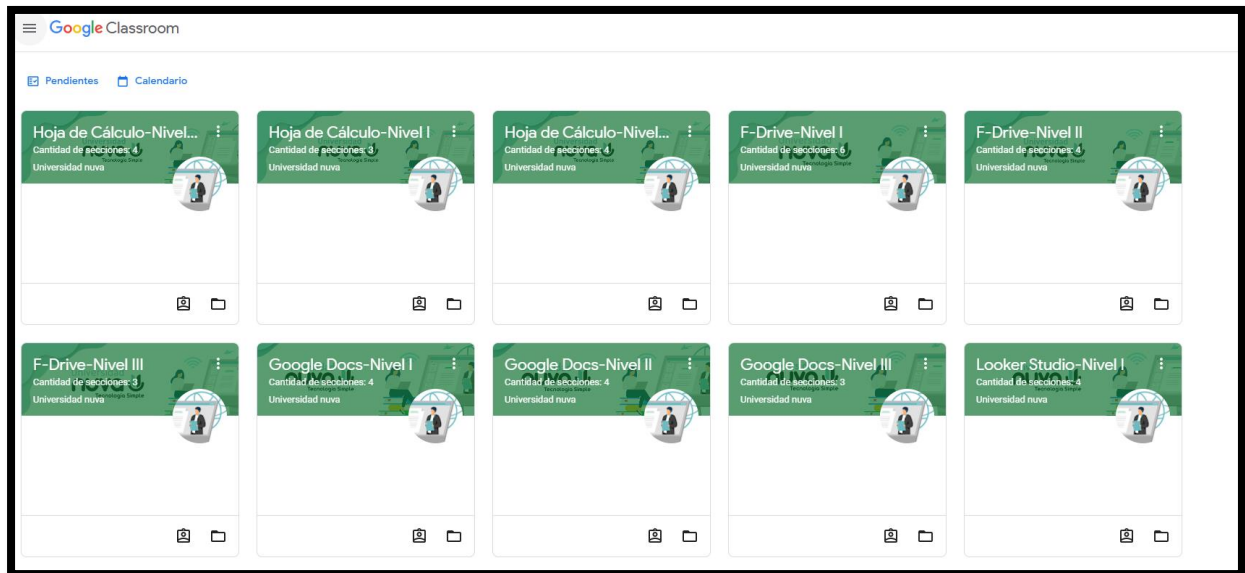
Google Classroom

Pendientes Calendario

Hoja de Cálculo-Nivel...
Cantidad de secciones: 4
Universidad nuva

Hoja de Cálculo-Nivel I
Cantidad de secciones: 3
Universidad nuva

Hoja de Cálculo-Nivel...
Cantidad de secciones: 4
Universidad nuva

F-Drive-Nivel I
Cantidad de secciones: 6
Universidad nuva

F-Drive-Nivel II
Cantidad de secciones: 4
Universidad nuva

F-Drive-Nivel III
Cantidad de secciones: 3
Universidad nuva

Google Docs-Nivel I
Cantidad de secciones: 4
Universidad nuva

Google Docs-Nivel II
Cantidad de secciones: 4
Universidad nuva

Google Docs-Nivel III
Cantidad de secciones: 3
Universidad nuva

Looker Studio-Nivel I
Cantidad de secciones: 4
Universidad nuva